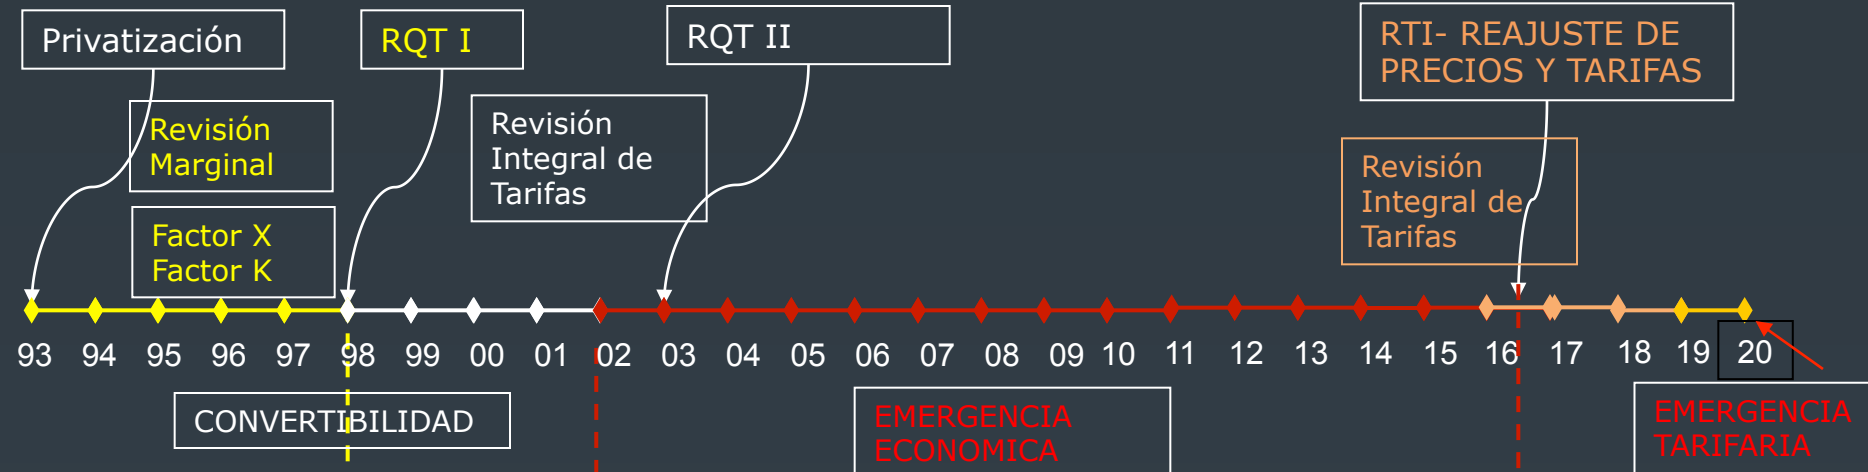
Privatización

RQT I

RQT II

RTI- REAJUSTE DE PRECIOS Y TARIFAS

Revisión Marginal

Revisión Integral de Tarifas

Revisión Integral de Tarifas

Factor X
Factor K

93 94 95 96 97 98 99 00 01 02 03 04 05 06 07 08 09 10 11 12 13 14 15 16 17 18 19 20

CONVERTIBILIDAD

EMERGENCIA ECONOMICA

EMERGENCIA TARIFARIA